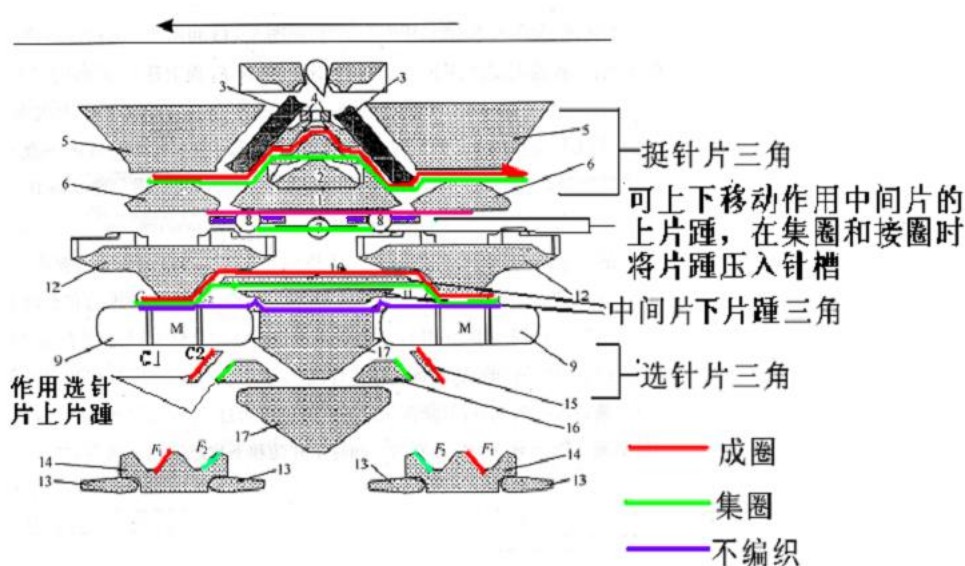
3
3
4
5
5
6
2
6
1
挺针片三角
可上下移动作用中间片的上片踵，在集圈和接圈时将片踵压入针槽
8
7
8
12
10
12
11
中间片下片踵三角
M
M
9
9
C1
C2
17
选针片三角
作用选针片上片踵
15
16
17
$F_1$
$F_2$
$F_2$
$F_1$
14
14
13
13
13
13
成圈
集圈
不编织